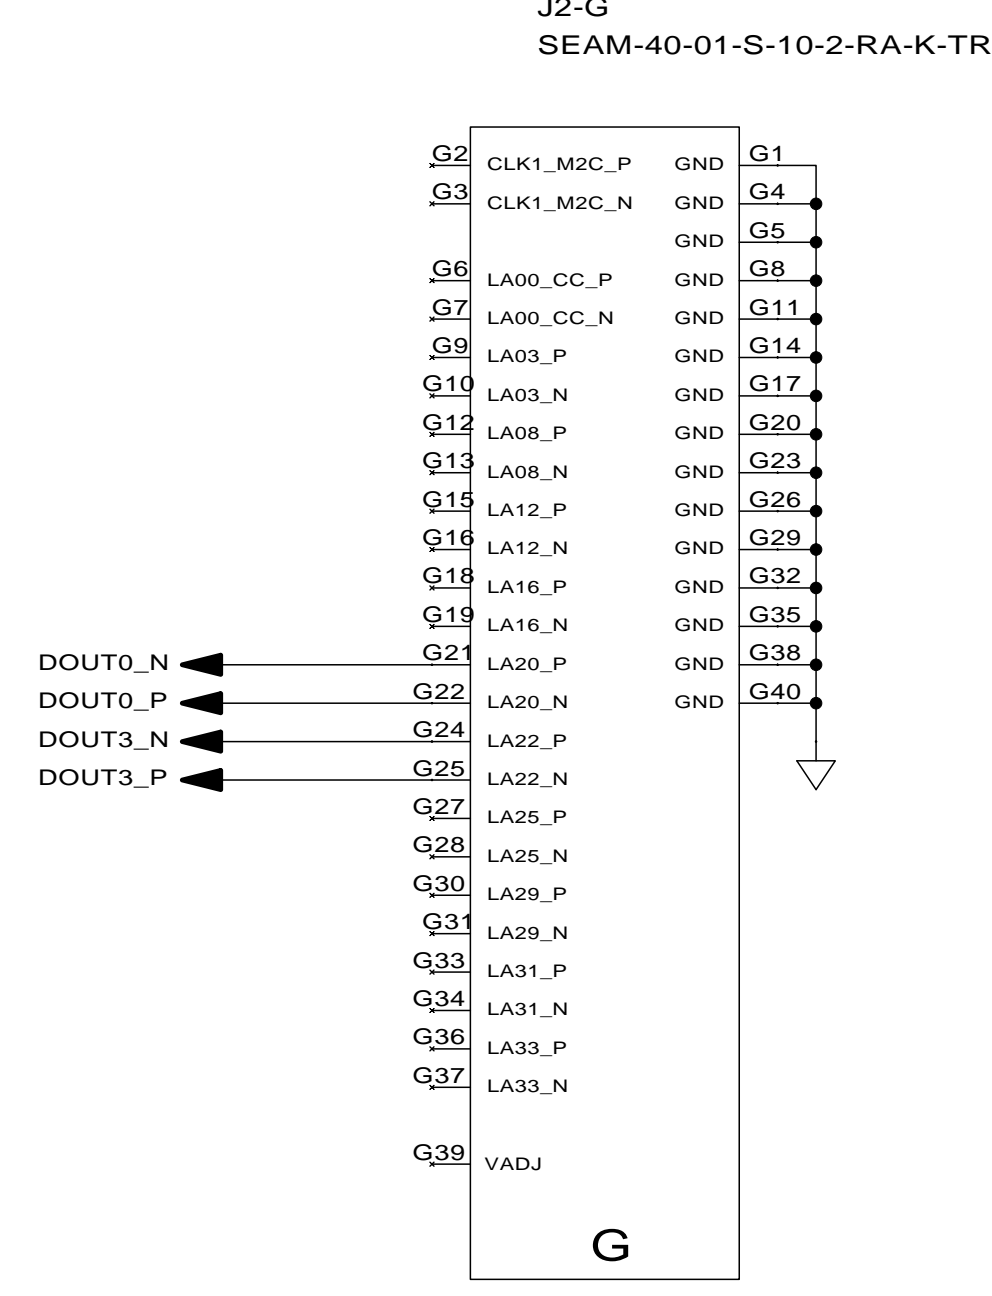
J2-G
SEAM-40-01-S-10-2-RA-K-TR

G2 CLK1_M2C_P GND G1
G3 CLK1_M2C_N GND G4
GND G5
G6 LA00_CC_P GND G8
G7 LA00_CC_N GND G11
G9 LA03_P GND G14
G10 LA03_N GND G17
G12 LA08_P GND G20
G13 LA08_N GND G23
G15 LA12_P GND G26
G16 LA12_N GND G29
G18 LA16_P GND G32
G19 LA16_N GND G35
DOUT0_N G21 LA20_P GND G38
DOUT0_P G22 LA20_N GND G40
DOUT3_N G24 LA22_P
DOUT3_P G25 LA22_N
G27 LA25_P
G28 LA25_N
G30 LA29_P
G31 LA29_N
G33 LA31_P
G34 LA31_N
G36 LA33_P
G37 LA33_N
G39 VADJ

G